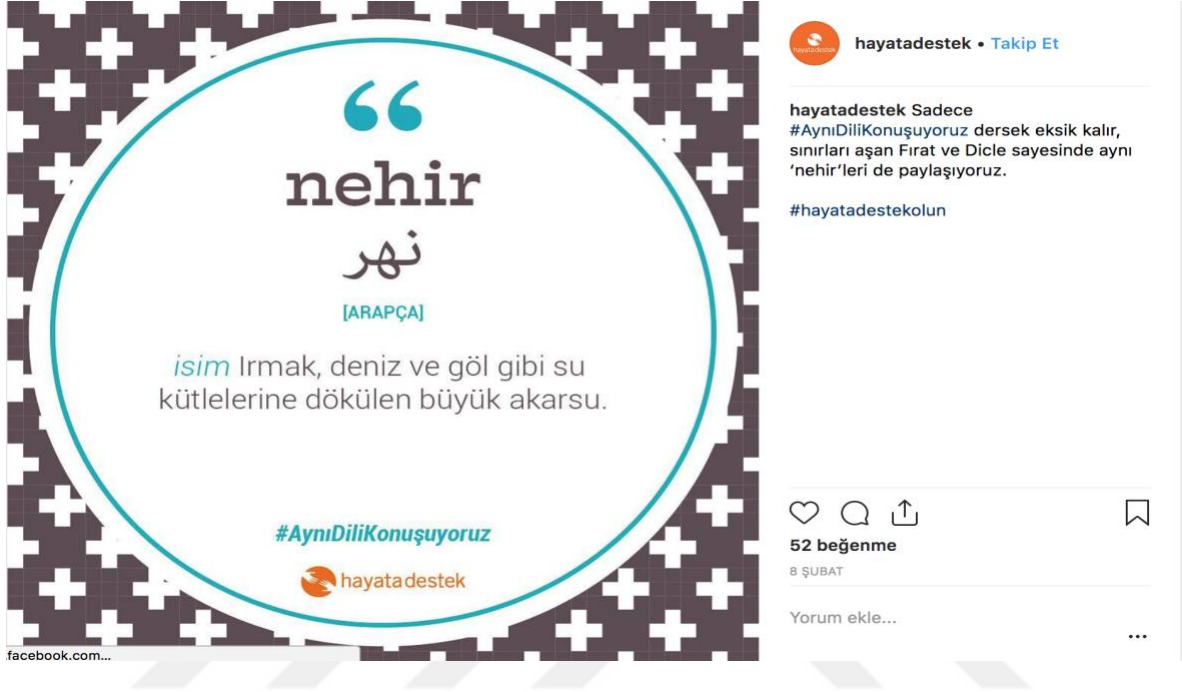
“

nehir

نهر

[ARAPÇA]

isim Irmak, deniz ve göl gibi su kütlelerine dökülen büyük akarsu.

#AynıDiliKonuşuyoruz

hayatadestek

hayatadestek • Takip Et

hayatadestek Sadece #AynıDiliKonuşuyoruz dersek eksik kalır, sınırları aşan Fırat ve Dicle sayesinde aynı ‘nehir’leri de paylaşıyoruz.

#hayatadestekolun

52 beğenme

8 ŞUBAT

Yorum ekle...

...

facebook.com...